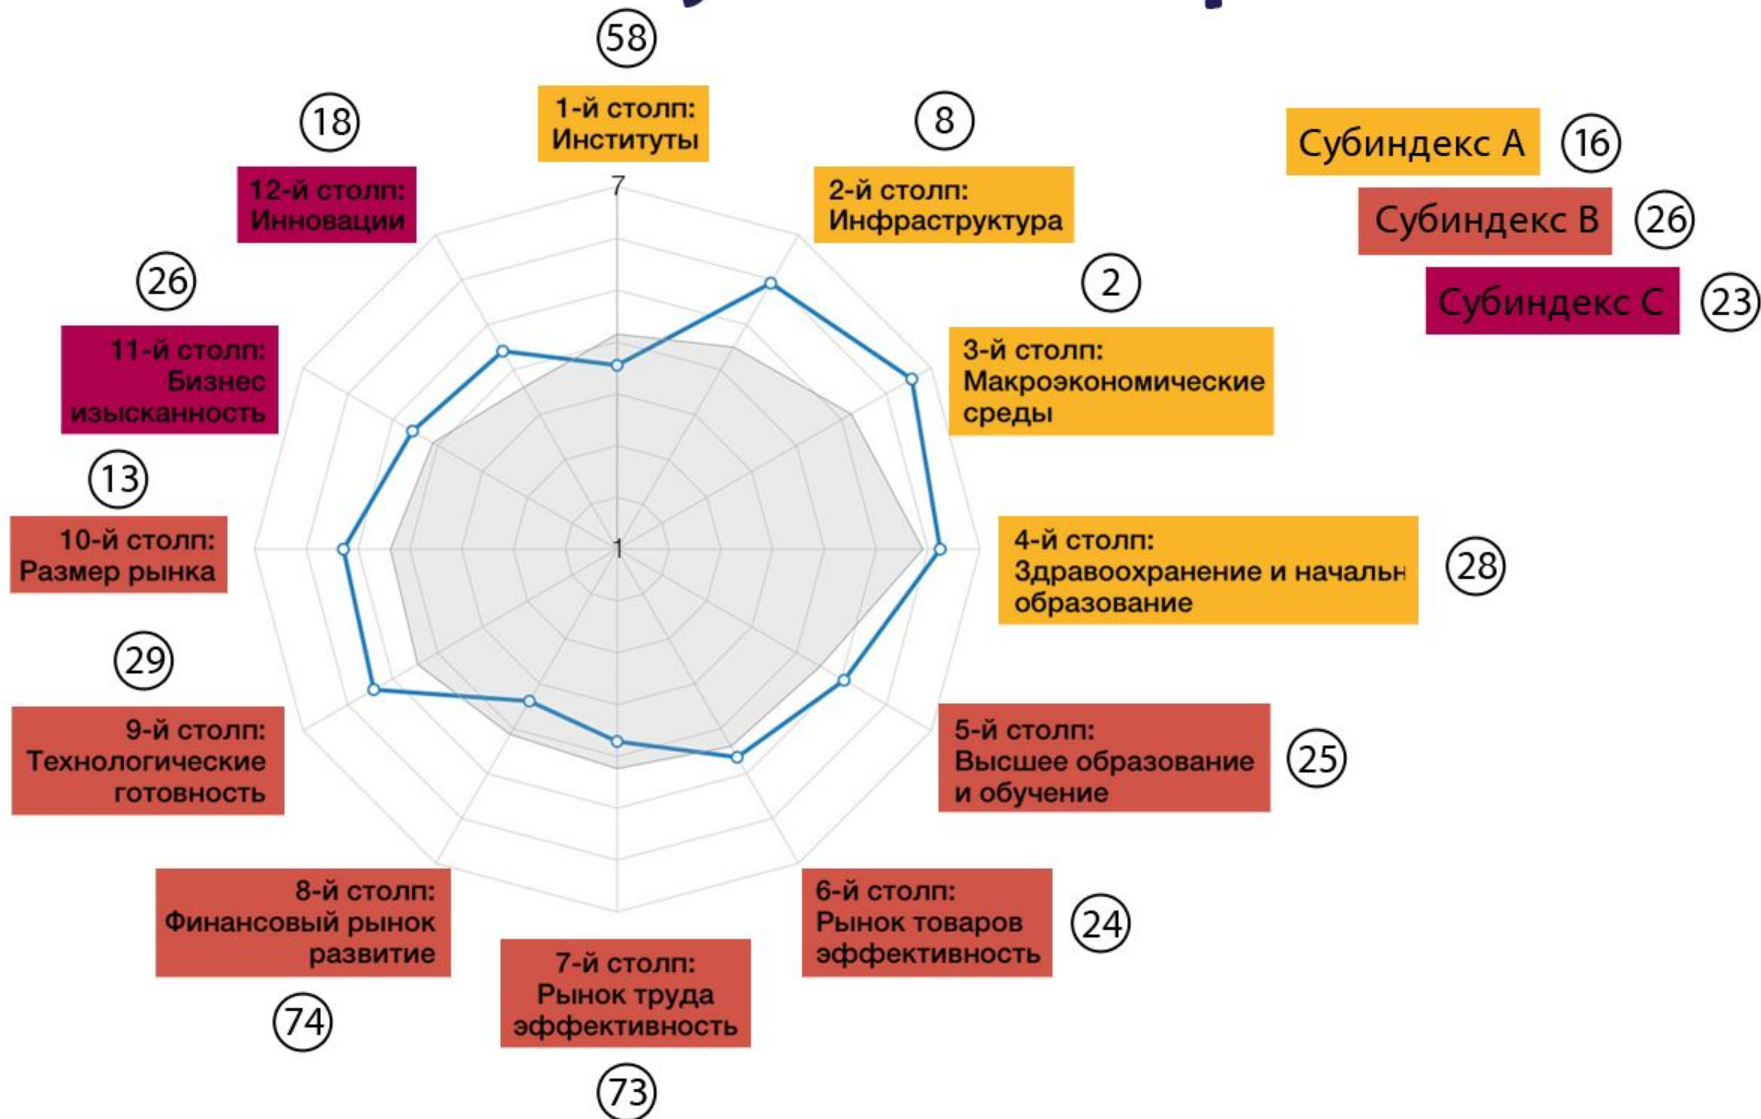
58
1-й столп: Институты

7

8
2-й столп: Инфраструктура

2
3-й столп: Макроэкономические среды

28
4-й столп: Здравоохранение и начальн образование

25
5-й столп: Высшее образование и обучение

24
6-й столп: Рынок товаров эффективность

73
7-й столп: Рынок труда эффективность

74
8-й столп: Финансовый рынок развитие

29
9-й столп: Технологические готовность

13
10-й столп: Размер рынка

26
11-й столп: Бизнес изысканность

18
12-й столп: Инновации

1

Субиндекс A 16
Субиндекс B 26
Субиндекс C 23